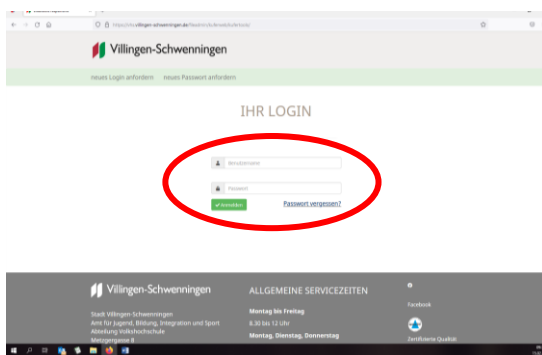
Villingen-Schwenningen

Neues Login anfordern   Neues Passwort anfordern

IHR LOGIN

Benutzername

Passwort

Anmelden   Passwort vergessen?

Villingen-Schwenningen

Stadt Villingen-Schwenningen
Amt für Jugend, Bildung, Integration und Sport
Abteilung Volkshochschule
Metzgergasse 8

ALLGEMEINE SERVICEZEITEN

Montag bis Freitag
8.30 bis 12 Uhr

Montag, Dienstag, Donnerstag

Facebook

Zertifizierte Qualität